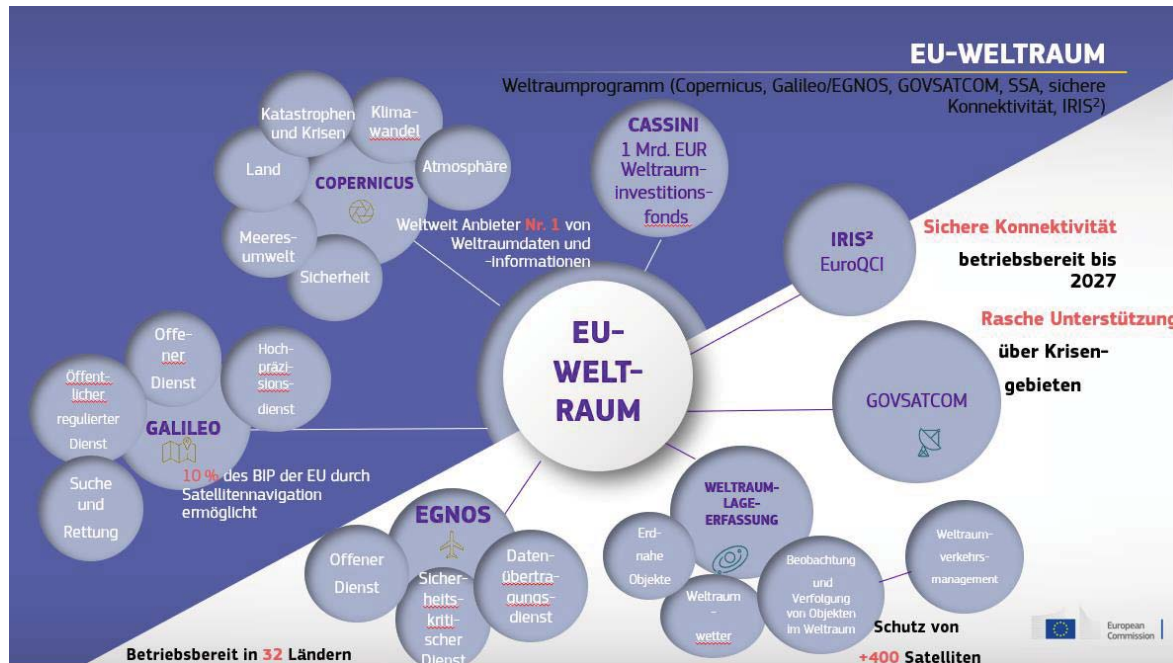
EU-WELTRAUM

Weltraumprogramm (Copernicus, Galileo/EGNOS, GOVSATCOM, SSA, sichere Konnektivität, IRIS²)

Katastrophen und Krisen

Klimawandel

Land

COPERNICUS

Atmosphäre

Meeresumwelt

Sicherheit

Weltweit Anbieter Nr. 1 von Weltraumdaten und -informationen

CASSINI
1 Mrd. EUR Weltrauminvestitionsfonds

IRIS²
EuroQCI

Sichere Konnektivität

betriebsbereit bis 2027

Rasche Unterstützung

über Krisengebieten

EU-WELTRAUM

GOVSATCOM

Offener Dienst

Hochpräzisionsdienst

Öffentlicher regulierter Dienst

GALILEO

Suche und Rettung

10 % des BIP der EU durch Satellitennavigation ermöglicht

EGNOS

Offener Dienst

Sicherheitskritischer Dienst

Datenübertragungsdienst

WELTRAUMLAGEERFASSUNG

Erdnahe Objekte

Weltraum - wetter

Beobachtung und Verfolgung von Objekten im Weltraum

Weltraumverkehrsmanagement

Schutz von +400 Satelliten

Betriebsbereit in 32 Ländern

European Commission